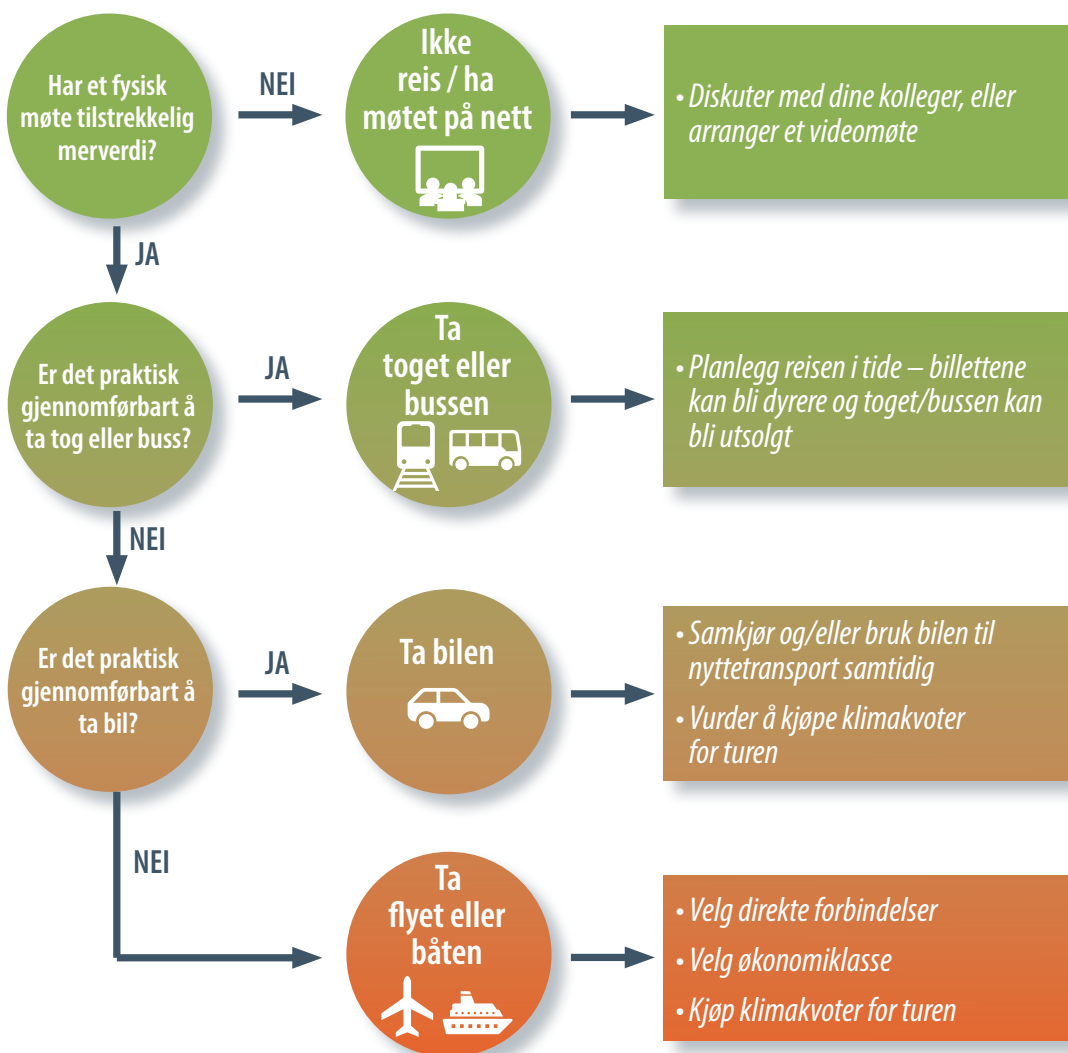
Har et fysisk møte tilstrekkelig merverdi?

NEI

Ikke reis / ha møtet på nett

• Diskuter med dine kolleger, eller arranger et videomøte

JA

Er det praktisk gjennomførbart å ta tog eller buss?

JA

Ta toget eller bussen

• Planlegg reisen i tide – billettene kan bli dyrere og toget/bussen kan bli utsolgt

NEI

Er det praktisk gjennomførbart å ta bil?

JA

Ta bilen

• Samkjør og/eller bruk bilen til nyttetransport samtidig

• Vurder å kjøpe klimakvoter for turen

NEI

Ta flyet eller båten

• Velg direkte forbindelser

• Velg økonomiklasse

• Kjøp klimakvoter for turen